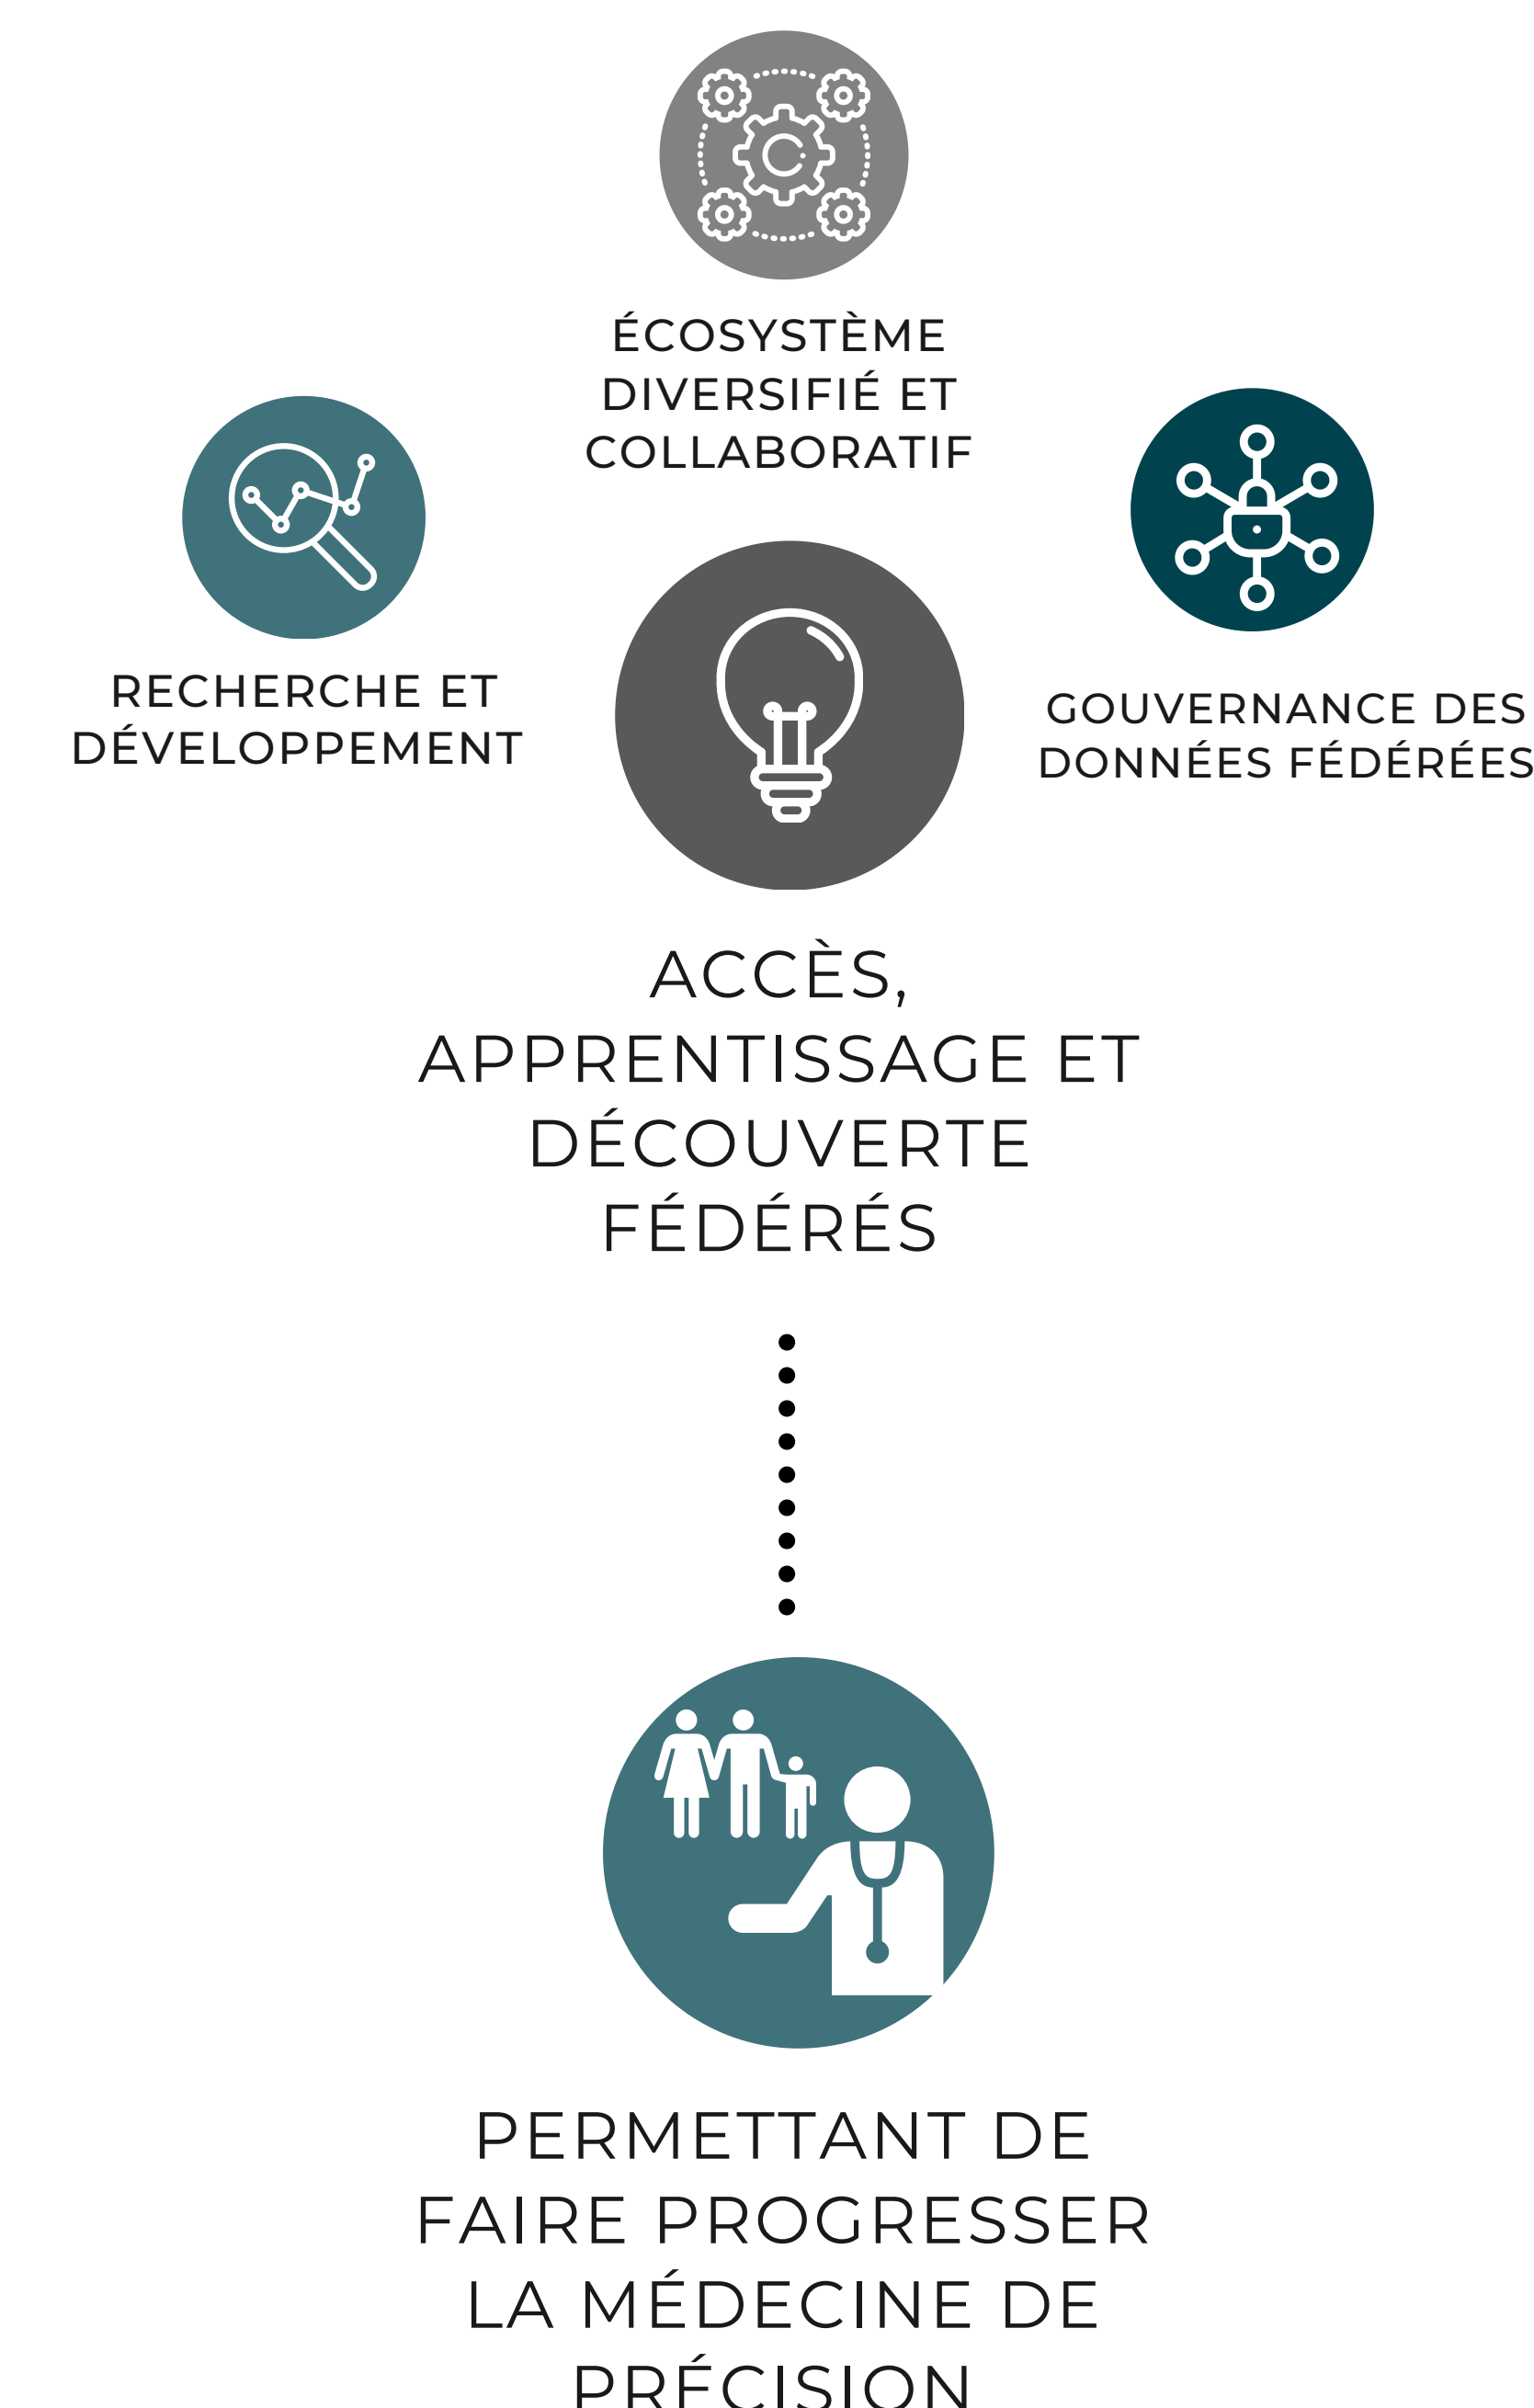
ÉCOSYSTÈME DIVERSIFIÉ ET COLLABORATIF

RECHERCHE ET DÉVELOPPEMENT

GOUVERNANCE DES DONNÉES FÉDÉRÉES

ACCÈS, APPRENTISSAGE ET DÉCOUVERTE FÉDÉRÉS

PERMETTANT DE FAIRE PROGRESSER LA MÉDECINE DE PRÉCISION